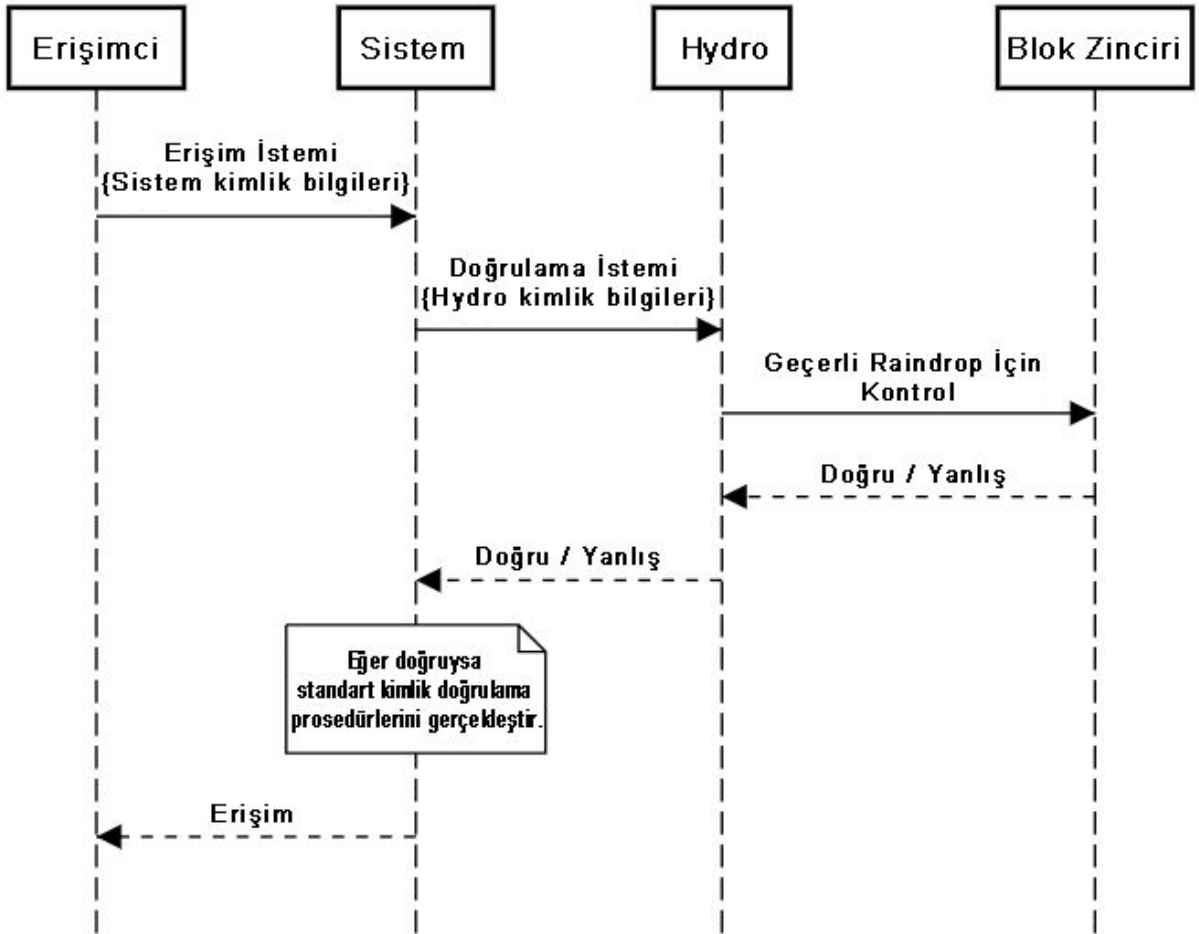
Erişimci

Sistem

Hydro

Blok Zinciri

Erişim İstemi
{Sistem kimlik bilgileri}

Doğrulama İstemi
{Hydro kimlik bilgileri}

Geçerli Raindrop İçin Kontrol

Doğru / Yanlış

Doğru / Yanlış

Eğer doğruysa standart kimlik doğrulama prosedürlerini gerçekleştir.

Erişim